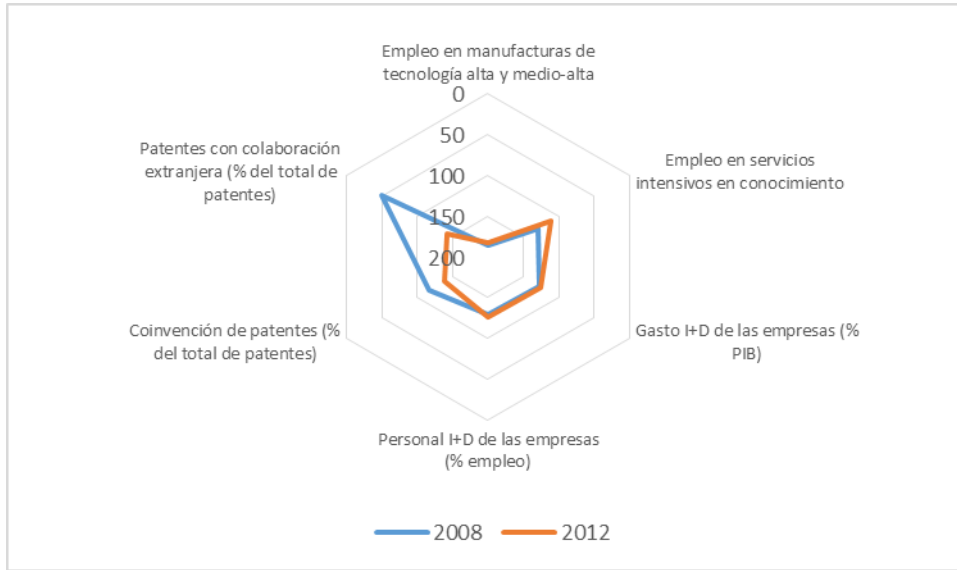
Empleo en manufacturas de tecnología alta y medio-alta

0
50
100
150
200

Empleo en servicios intensivos en conocimiento

Gasto I+D de las empresas (% PIB)

Personal I+D de las empresas (% empleo)

Coinvención de patentes (% del total de patentes)

Patentes con colaboración extranjera (% del total de patentes)

2008
2012